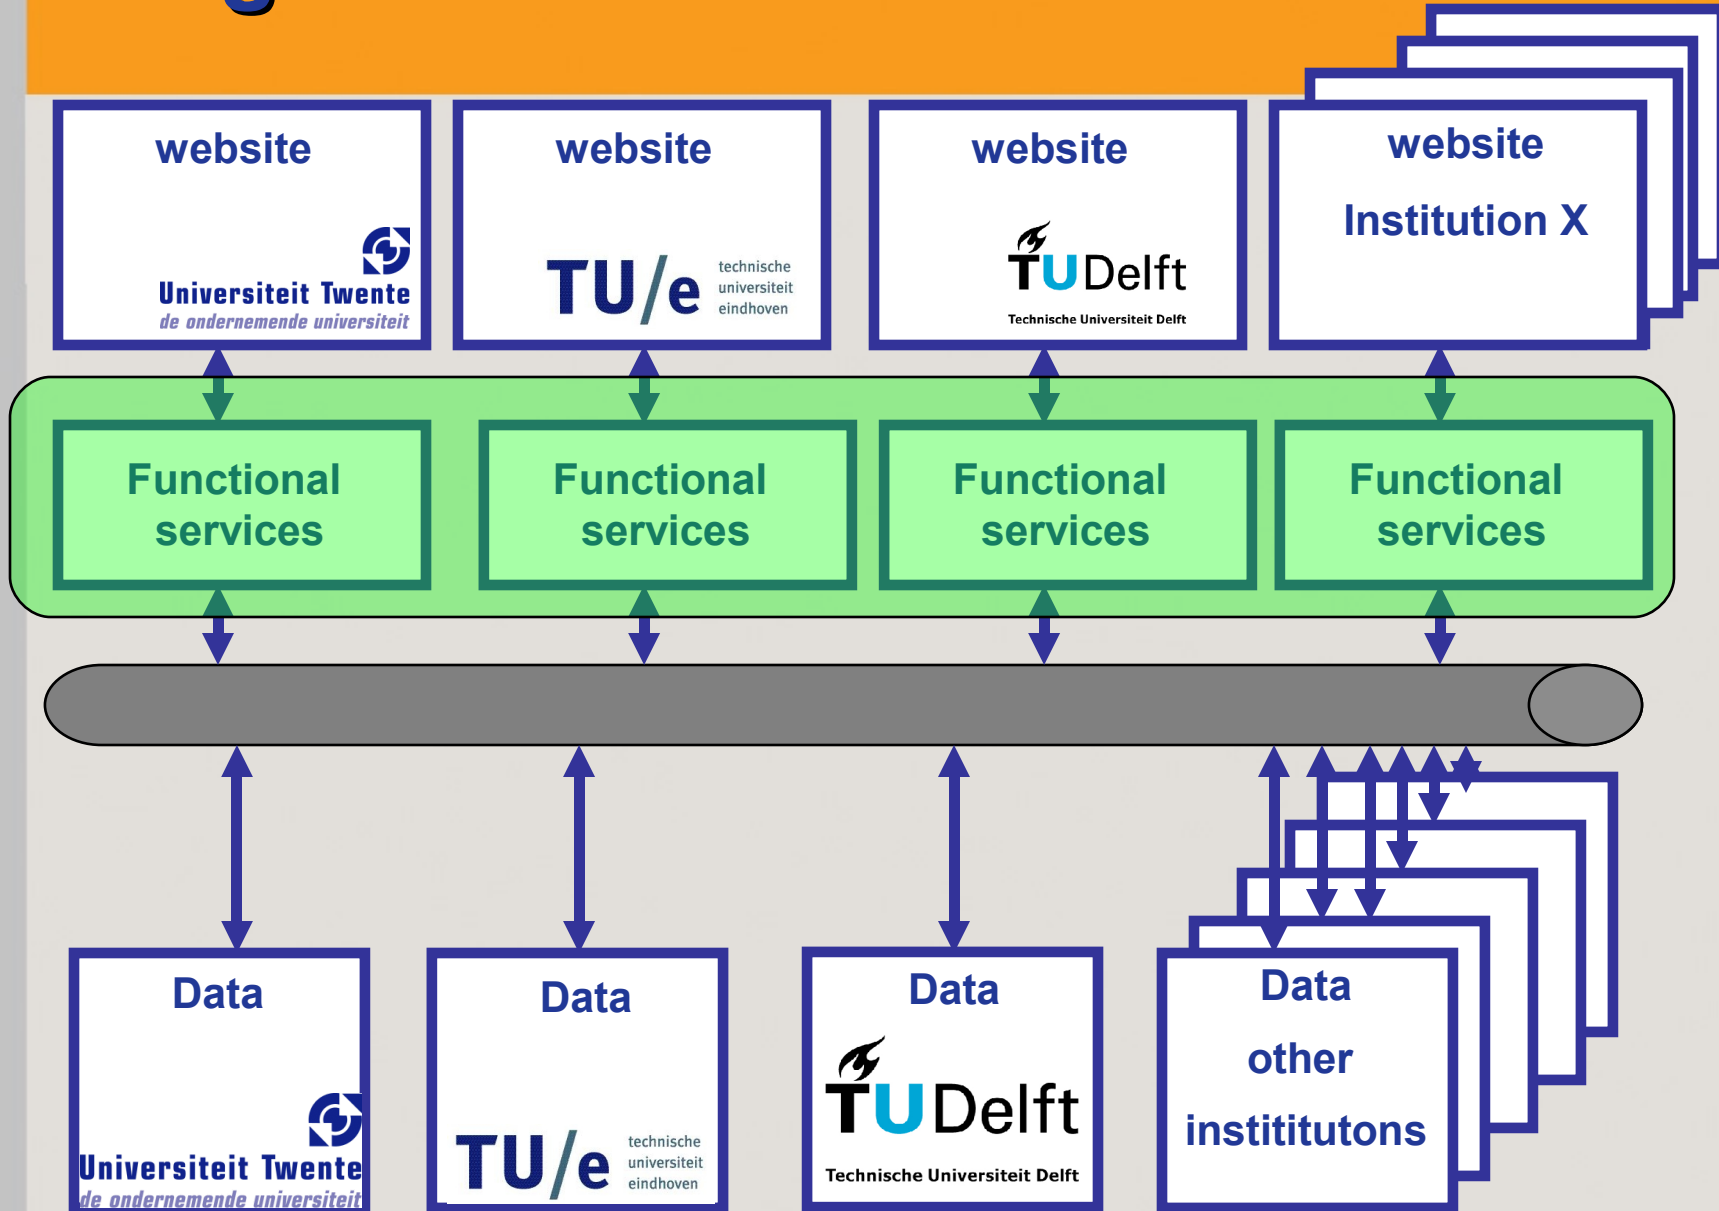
website

Universiteit Twente
de ondernemende universiteit

website

TU/e technische universiteit eindhoven

website

TU Delft
Technische Universiteit Delft

website

Institution X

Functional services

Functional services

Functional services

Functional services

Data

Universiteit Twente
de ondernemende universiteit

Data

TU/e technische universiteit eindhoven

Data

TU Delft
Technische Universiteit Delft

Data

other

instititutons